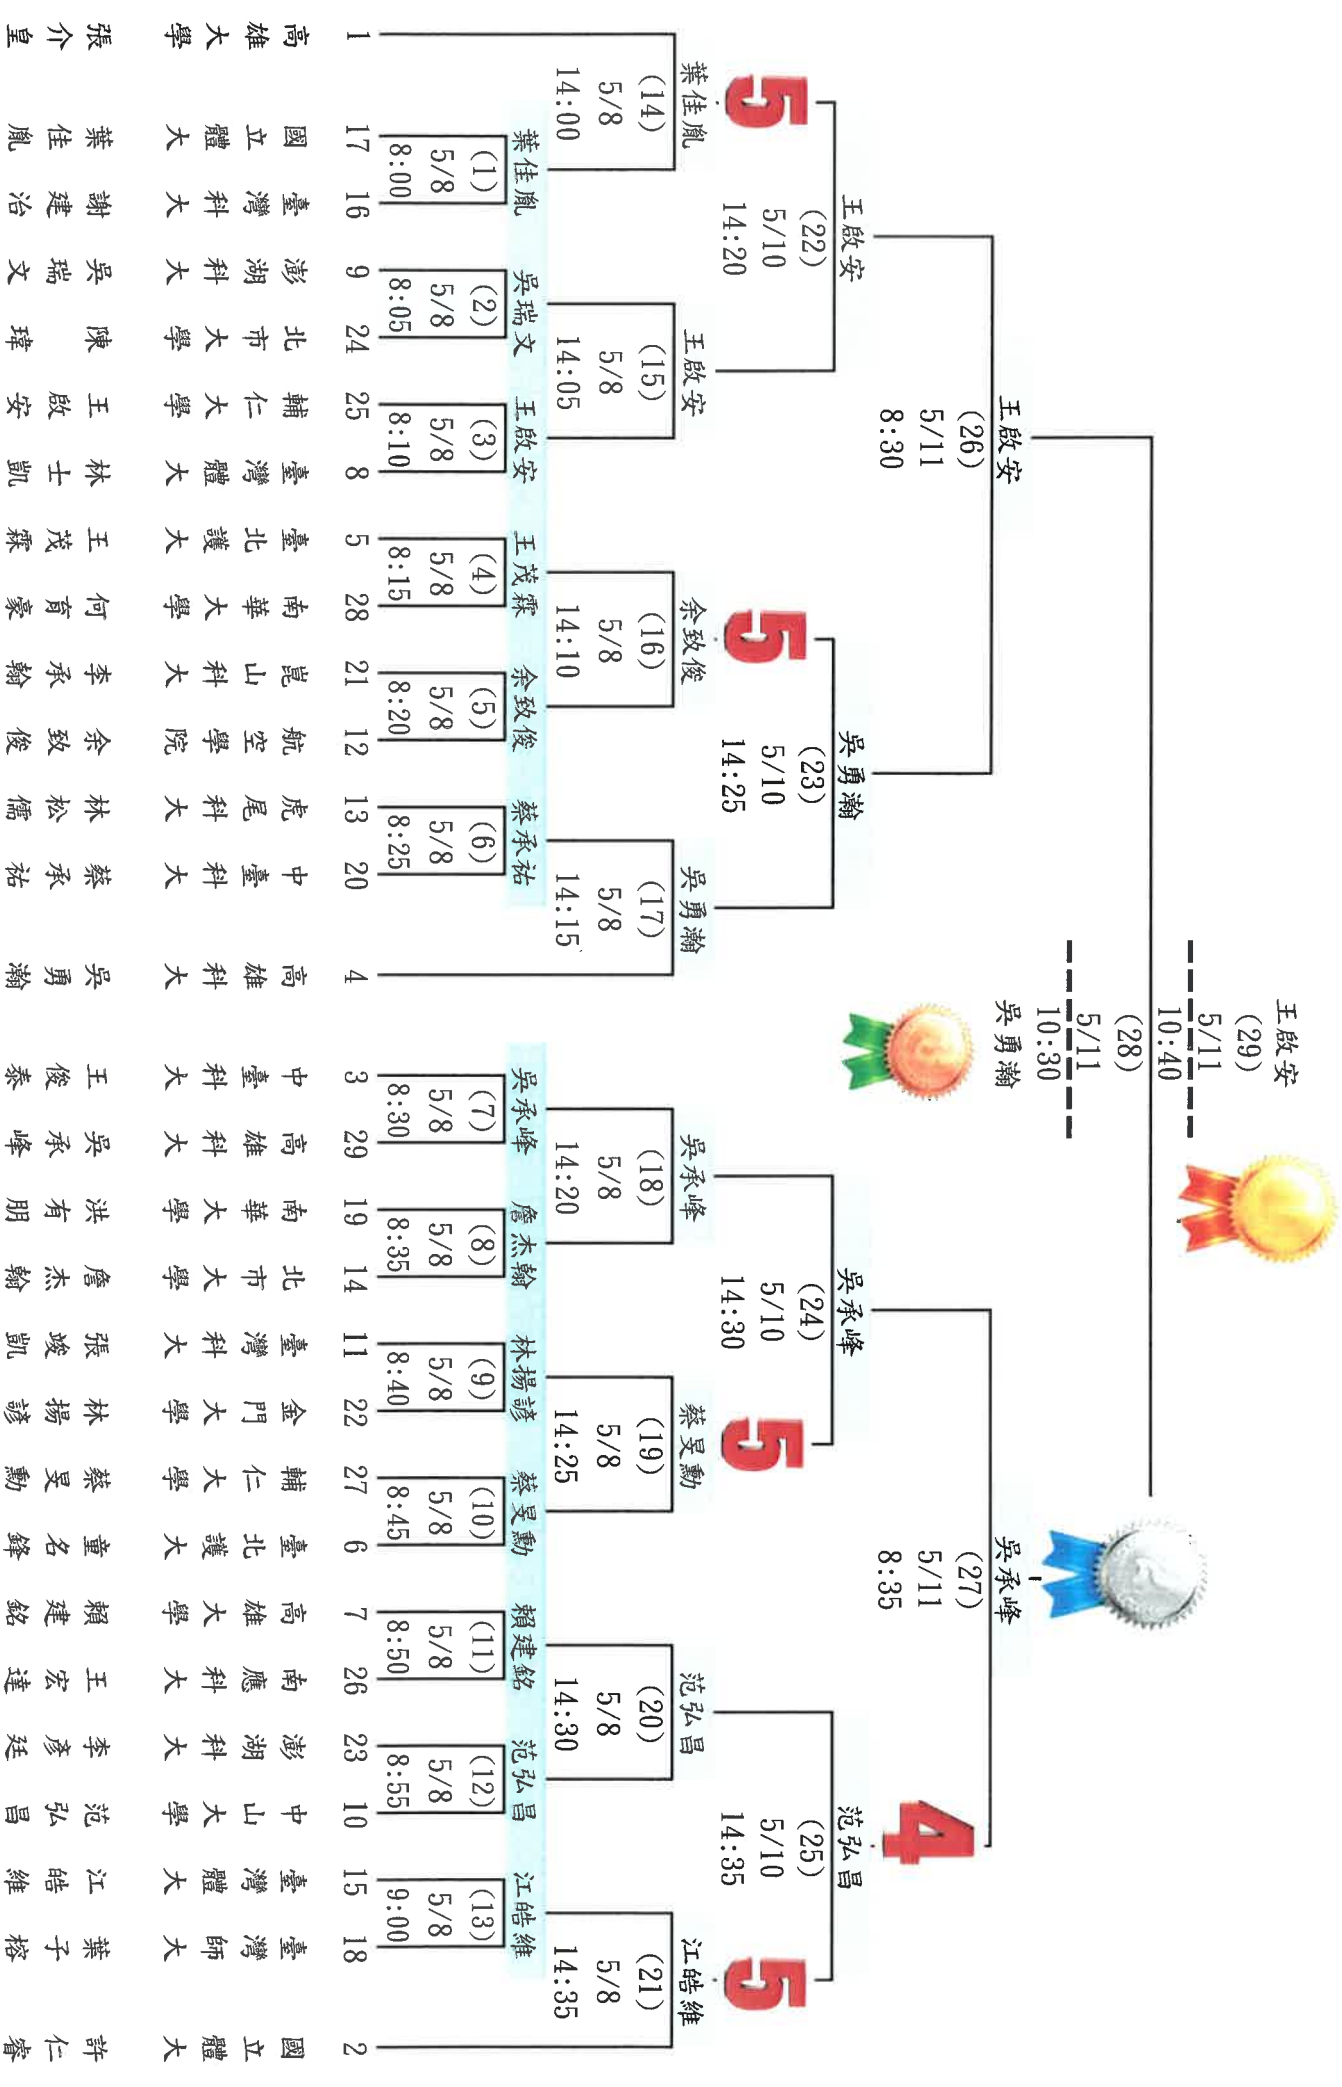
1 高雄大學 張介皇
17 國立體大 葉佳胤
16 臺灣科大 謝建治
9 澎湖科大 吳瑞文
24 北市大學 陳玮
25 輔仁大學 王啟安
8 臺灣體大 林士凱
5 臺北護大 王茂霖
28 南華大學 何育豪
21 崑山科大 李承翰
12 航空學院 余致俊
13 虎尾科大 林松儒
20 中臺科大 蔡承祐
4 高雄科大 吳勇瀚
3 中臺科大 王俊泰
29 高雄科大 吳承峰
19 南華大學 洪有朋
14 北市大學 詹杰翰
11 臺灣科大 張竣凱
22 金門大學 林揚謠
27 輔仁大學 蔡旻勳
6 臺北護大 董名鋒
7 高雄大學 賴建銘
26 南應科大 王宏達
23 澎湖科大 李彥廷
10 中山大學 范弘昌
15 臺灣體大 江皓維
18 臺師大 葉子榕
2 國立體大 許仁睿

(1) 5/8 8:00 葉佳胤
(2) 5/8 8:05 吳瑞文
(3) 5/8 8:10 王啟安
(4) 5/8 8:15 王茂霖
(5) 5/8 8:20 余致俊
(6) 5/8 8:25 蔡承祐
(7) 5/8 8:30 吳承峰
(8) 5/8 8:35 詹杰翰
(9) 5/8 8:40 林揚謠
(10) 5/8 8:45 蔡旻勳
(11) 5/8 8:50 賴建銘
(12) 5/8 8:55 范弘昌
(13) 5/8 9:00 江皓維

(14) 5/8 14:00 葉佳胤 5
(15) 5/8 14:05 王啟安
(16) 5/8 14:10 余致俊 5
(17) 5/8 14:15 吳勇瀚
(18) 5/8 14:20 吳承峰
(19) 5/8 14:25 蔡旻勳 5
(20) 5/8 14:30 范弘昌
(21) 5/8 14:35 江皓維 5

(22) 5/10 14:20 王啟安
(23) 5/10 14:25 吳勇瀚
(24) 5/10 14:30 吳承峰
(25) 5/10 14:35 范弘昌 4

(26) 5/11 8:30 王啟安
(27) 5/11 8:35 吳承峰

(28) 5/11 10:30 吳勇瀚
(29) 5/11 10:40 王啟安